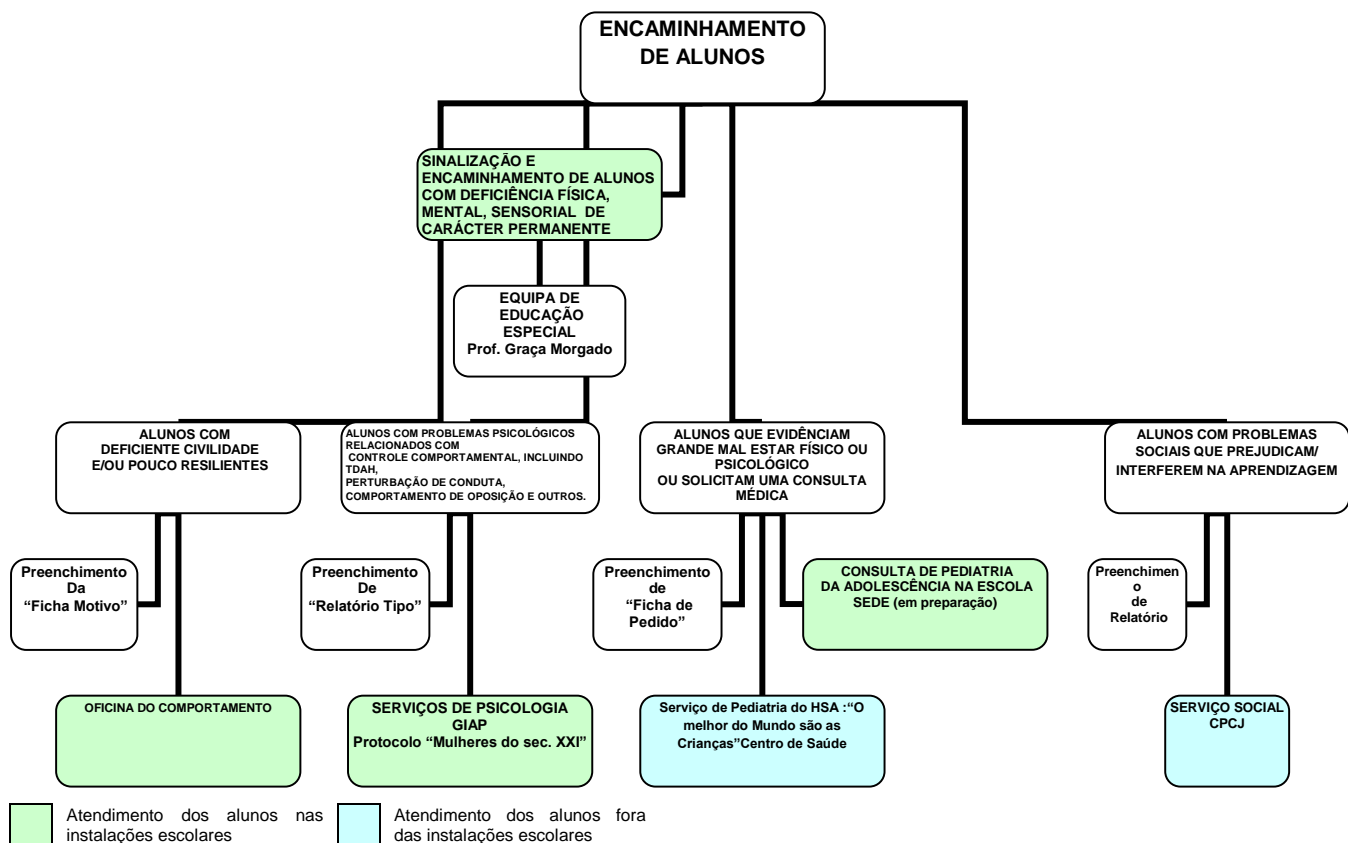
ENCAMINHAMENTO DE ALUNOS

SINALIZAÇÃO E ENCAMINHAMENTO DE ALUNOS COM DEFICIÊNCIA FÍSICA, MENTAL, SENSORIAL DE CARÁCTER PERMANENTE

EQUIPA DE EDUCAÇÃO ESPECIAL
Prof. Graça Morgado

ALUNOS COM DEFICIENTE CIVILIDADE E/OU POUCO RESILIENTES

Preenchimento Da "Ficha Motivo"

OFICINA DO COMPORTAMENTO

ALUNOS COM PROBLEMAS PSICOLÓGICOS RELACIONADOS COM CONTROLE COMPORTAMENTAL, INCLUINDO TDAH, PERTURBAÇÃO DE CONDUTA, COMPORTAMENTO DE OPOSIÇÃO E OUTROS.

Preenchimento De "Relatório Tipo"

SERVIÇOS DE PSICOLOGIA
GIAP
Protocolo "Mulheres do sec. XXI"

ALUNOS QUE EVIDÊNCIAM GRANDE MAL ESTAR FÍSICO OU PSICOLÓGICO OU SOLICITAM UMA CONSULTA MÉDICA

Preenchimento de "Ficha de Pedido"

CONSULTA DE PEDIATRIA DA ADOLESCÊNCIA NA ESCOLA SEDE (em preparação)

Serviço de Pediatria do HSA :"O melhor do Mundo são as Crianças"Centro de Saúde

ALUNOS COM PROBLEMAS SOCIAIS QUE PREJUDICAM/ INTERFEREM NA APRENDIZAGEM

Preenchimen o de Relatório

SERVIÇO SOCIAL
CPCJ

Atendimento dos alunos nas instalações escolares

Atendimento dos alunos fora das instalações escolares